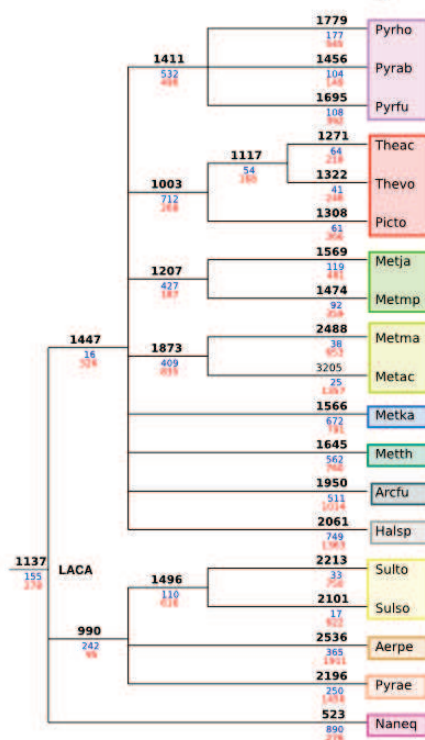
1779
177
945
Pyrho

1456
104
148
Pyrab

1695
108
392
Pyrfu

1411
532
498

1271
64
218
Theac

1117
54
265

1322
41
248
Thevo

1003
712
288

1308
61
364
Picto

1569
119
481
Metja

1207
427
187

1474
92
354
Metmp

1447
16
324

2488
38
952
Metma

1873
409
859

3205
25
1367
Metac

1566
672
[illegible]
Metka

1645
562
768
Metth

1950
511
1014
Arcfu

2061
749
1363
Halsp

1137
155
278
LACA

2213
33
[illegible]
Sulto

1496
110
616

2101
17
932
Sulso

990
242
99

2536
365
1911
Aerpe

2196
250
1458
Pyrae

523
890
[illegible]
Naneq